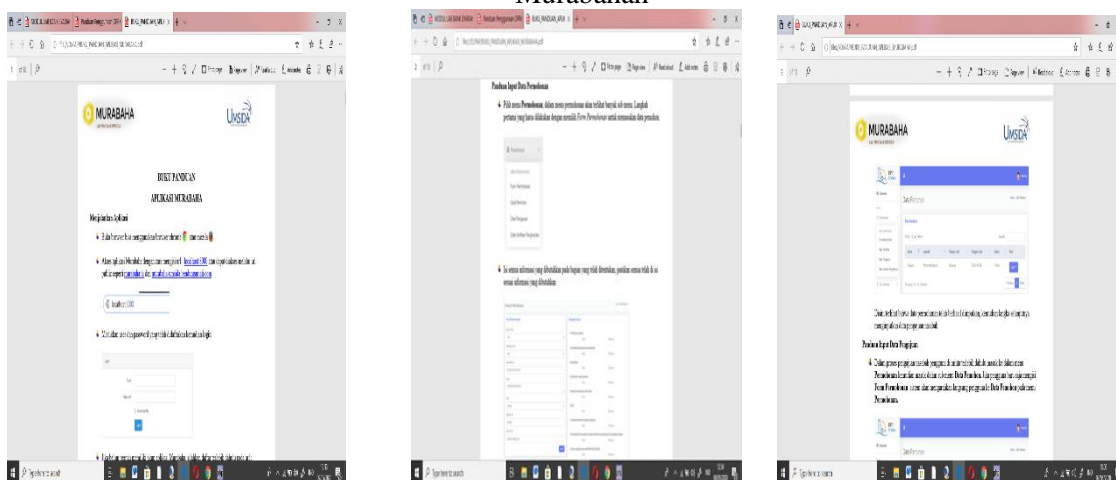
Murabahah

MURABAHA

UMSIDA

BUKU PANDUAN

APLIKASI MURABAHA

Menjalankan Aplikasi

localhost:8000

Panduan Input Data Permohonan

Permohonan

Form Permohonan

Data Permohonan

Data Pengajuan

MURABAHA

UMSIDA

Data Permohonan

Panduan Input Data Pengajuan

Data Pemohon

Form Permohonan

Permohonan